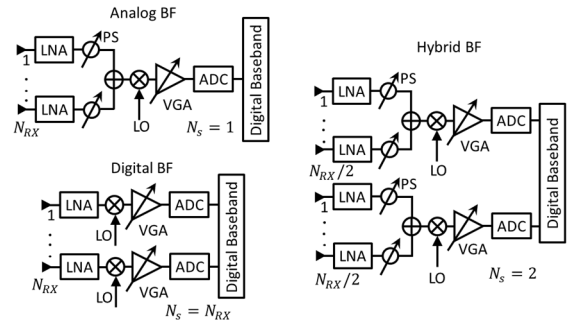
Analog BF

1
LNA
PS
LNA
$N_{RX}$
LO
VGA
ADC
Digital Baseband
$N_s = 1$

Digital BF

LNA
LO
VGA
ADC
LNA
LO
VGA
ADC
$N_{RX}$
Digital Baseband
$N_s = N_{RX}$

Hybrid BF

1
LNA
PS
LNA
$N_{RX}/2$
LO
VGA
ADC
1
LNA
PS
LNA
$N_{RX}/2$
LO
VGA
ADC
Digital Baseband
$N_s = 2$